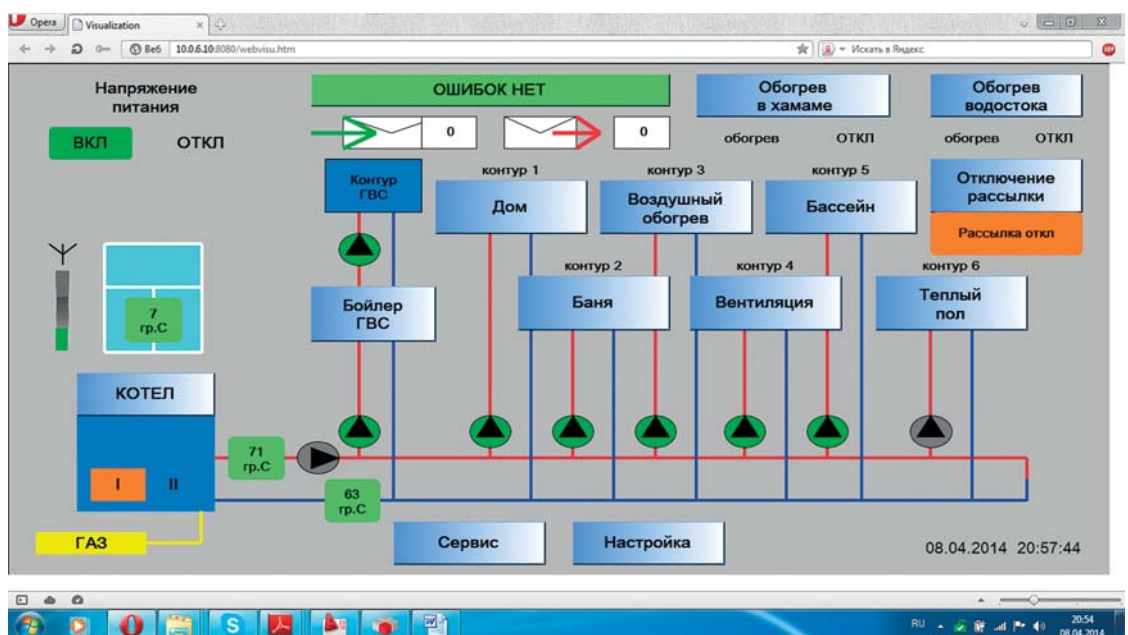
Opera Visualization

Веб 10.0.6.10:8080/webvisu.htm

Искать в Яндекс

Напряжение питания

ВКЛ ОТКЛ

ОШИБОК НЕТ

0

0

Обогрев в хамаме

обогрев ОТКЛ

Обогрев водостока

обогрев ОТКЛ

Отключение рассылки

Рассылка откл

Контур ГВС

контур 1

Дом

контур 3

Воздушный обогрев

контур 5

Бассейн

контур 2

Баня

контур 4

Вентиляция

контур 6

Теплый пол

Бойлер ГВС

7 гр.С

КОТЕЛ

I II

71 гр.С

63 гр.С

ГАЗ

Сервис

Настройка

08.04.2014 20:57:44

RU 20:54 08.04.2014